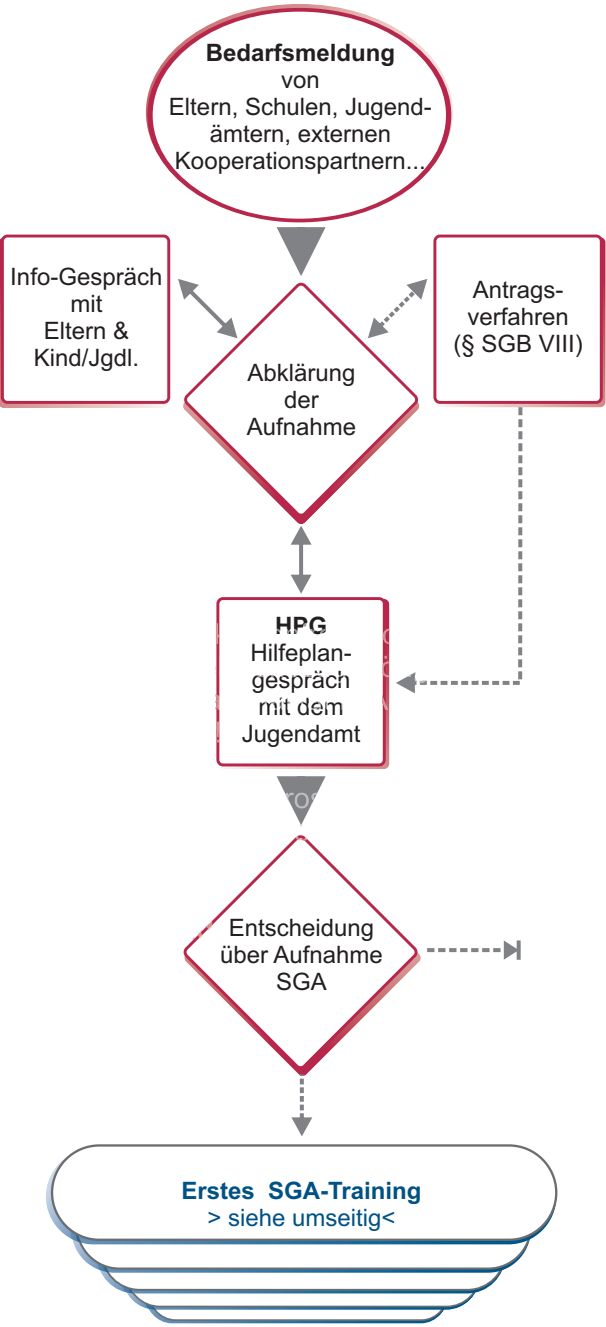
**Bedarfsmeldung**
von
Eltern, Schulen, Jugendämtern, externen Kooperationspartnern...

Info-Gespräch mit Eltern & Kind/Jgdl.

Abklärung der Aufnahme

Antragsverfahren (§ SGB VIII)

**HPG**
Hilfeplangespräch mit dem Jugendamt

Entscheidung über Aufnahme SGA

**Erstes SGA-Training**
> siehe umseitig<